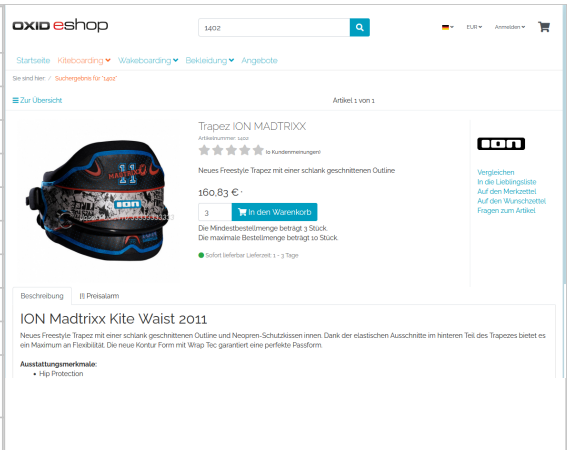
OXID eshop

1402

EUR Anmelden

Startseite Kiteboarding Wakeboarding Bekleidung Angebote

Sie sind hier: / Suchergebnis für "1402"

Zur Übersicht

Artikel 1 von 1

Trapez ION MADTRIXX

Artikelnummer: 1402

(0 Kundenmeinungen)

Neues Freestyle Trapez mit einer schlank geschnittenen Outline

160,83 € *

3 In den Warenkorb

Die Mindestbestellmenge beträgt 3 Stück.
Die maximale Bestellmenge beträgt 10 Stück.

Sofort lieferbar Lieferzeit: 1 - 3 Tage

ION

Vergleichen
In die Lieblingsliste
Auf den Merkzettel
Auf den Wunschzettel
Fragen zum Artikel

Beschreibung

Preisalarm

ION Madtrixx Kite Waist 2011

Neues Freestyle Trapez mit einer schlank geschnittenen Outline und Neopren-Schutzkissen innen. Dank der elastischen Ausschnitte im hinteren Teil des Trapezes bietet es ein Maximum an Flexibilität. Die neue Kontur Form mit Wrap Tec garantiert eine perfekte Passform.

Ausstattungsmerkmale:
• Hip Protection